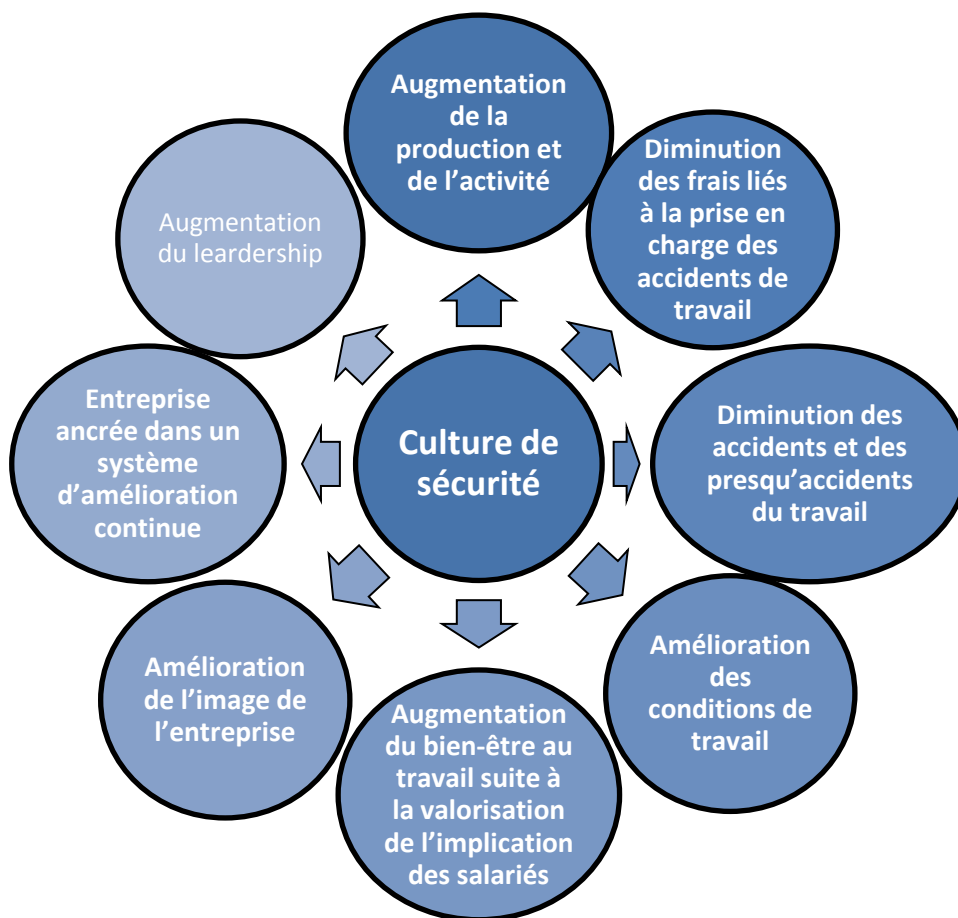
Culture de sécurité

Augmentation de la production et de l’activité

Diminution des frais liés à la prise en charge des accidents de travail

Diminution des accidents et des presqu’accidents du travail

Amélioration des conditions de travail

Augmentation du bien-être au travail suite à la valorisation de l’implication des salariés

Amélioration de l’image de l’entreprise

Entreprise ancrée dans un système d’amélioration continue

Augmentation du leardership